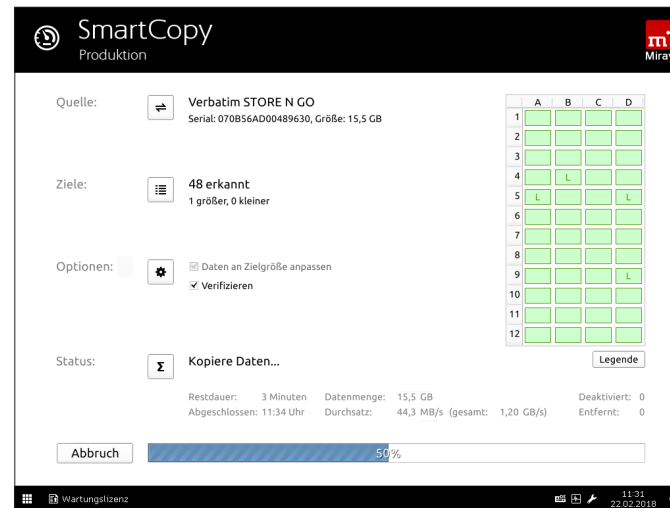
SmartCopy
Produktion

m
Miray

Quelle:
Verbatim STORE N GO
Serial: 070B56AD00489630, Größe: 15,5 GB

Ziele:
48 erkannt
1 größer, 0 kleiner

Optionen:
Daten an Zielgröße anpassen
Verifizieren

Status:
Kopiere Daten...

Restdauer: 3 Minuten
Abgeschlossen: 11:34 Uhr
Datenmenge: 15,5 GB
Durchsatz: 44,3 MB/s (gesamt: 1,20 GB/s)
Deaktiviert: 0
Entfernt: 0

| | A | B | C | D |
|---|---|---|---|---|
| 1 | | | | |
| 2 | | | | |
| 3 | | | | |
| 4 | | L | | |
| 5 | L | | | L |
| 6 | | | | |
| 7 | | | | |
| 8 | | | | |
| 9 | | | | L |
| 10 | | | | |
| 11 | | | | |
| 12 | | | | |

Legende

Abbruch
50%

Wartungslizenz
11:31
22.02.2018